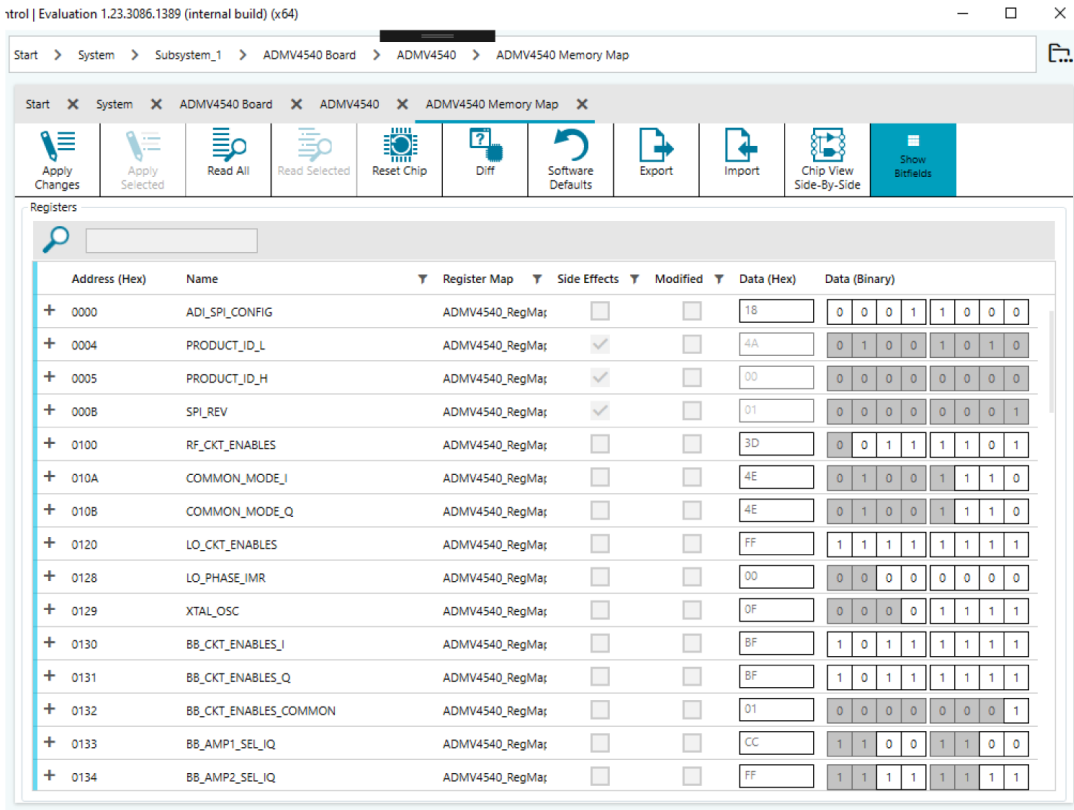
ntrol | Evaluation 1.23.3086.1389 (internal build) (x64)

Start > System > Subsystem_1 > ADMV4540 Board > ADMV4540 > ADMV4540 Memory Map

Start ✕ System ✕ ADMV4540 Board ✕ ADMV4540 ✕ ADMV4540 Memory Map ✕

Apply Changes | Apply Selected | Read All | Read Selected | Reset Chip | Diff | Software Defaults | Export | Import | Chip View Side-By-Side | Show Bitfields

Registers

| | Address (Hex) | Name | Register Map | Side Effects | Modified | Data (Hex) | Data (Binary) |
|---|---|---|---|---|---|---|---|
| + | 0000 | ADI_SPI_CONFIG | ADMV4540_RegMap | | | 18 | 0 0 0 1 1 0 0 0 |
| + | 0004 | PRODUCT_ID_L | ADMV4540_RegMap | ✓ | | 4A | 0 1 0 0 1 0 1 0 |
| + | 0005 | PRODUCT_ID_H | ADMV4540_RegMap | ✓ | | 00 | 0 0 0 0 0 0 0 0 |
| + | 000B | SPI_REV | ADMV4540_RegMap | ✓ | | 01 | 0 0 0 0 0 0 0 1 |
| + | 0100 | RF_CKT_ENABLES | ADMV4540_RegMap | | | 3D | 0 0 1 1 1 1 0 1 |
| + | 010A | COMMON_MODE_I | ADMV4540_RegMap | | | 4E | 0 1 0 0 1 1 1 0 |
| + | 010B | COMMON_MODE_Q | ADMV4540_RegMap | | | 4E | 0 1 0 0 1 1 1 0 |
| + | 0120 | LO_CKT_ENABLES | ADMV4540_RegMap | | | FF | 1 1 1 1 1 1 1 1 |
| + | 0128 | LO_PHASE_IMR | ADMV4540_RegMap | | | 00 | 0 0 0 0 0 0 0 0 |
| + | 0129 | XTAL_OSC | ADMV4540_RegMap | | | 0F | 0 0 0 0 1 1 1 1 |
| + | 0130 | BB_CKT_ENABLES_I | ADMV4540_RegMap | | | BF | 1 0 1 1 1 1 1 1 |
| + | 0131 | BB_CKT_ENABLES_Q | ADMV4540_RegMap | | | BF | 1 0 1 1 1 1 1 1 |
| + | 0132 | BB_CKT_ENABLES_COMMON | ADMV4540_RegMap | | | 01 | 0 0 0 0 0 0 0 1 |
| + | 0133 | BB_AMP1_SEL_IQ | ADMV4540_RegMap | | | CC | 1 1 0 0 1 1 0 0 |
| + | 0134 | BB_AMP2_SEL_IQ | ADMV4540_RegMap | | | FF | 1 1 1 1 1 1 1 1 |